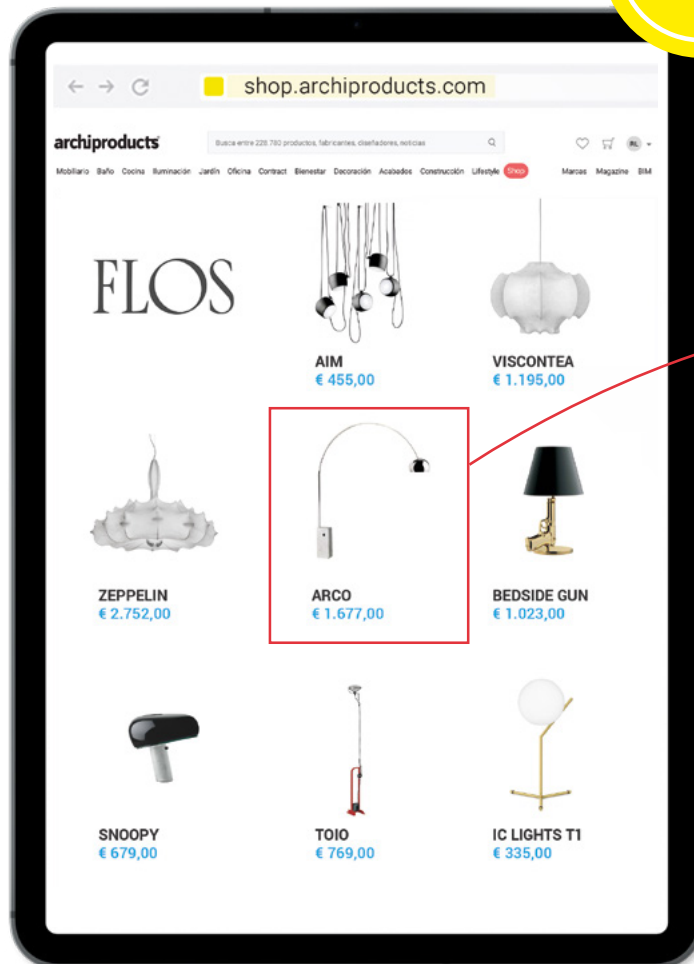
shop.archiproducts.com

archiproducts

Busca entre 228.780 productos, fabricantes, diseñadores, noticias

RL

Mobiliario Baño Cocina Iluminación Jardín Oficina Contract Bienestar Decoración Acabados Construcción Lifestyle Shop Marcas Magazine BIM

FLOS

AIM
€ 455,00

VISCONTEA
€ 1.195,00

ZEPPELIN
€ 2.752,00

ARCO
€ 1.677,00

BEDSIDE GUN
€ 1.023,00

SNOOPY
€ 679,00

TOIO
€ 769,00

IC LIGHTS T1
€ 335,00